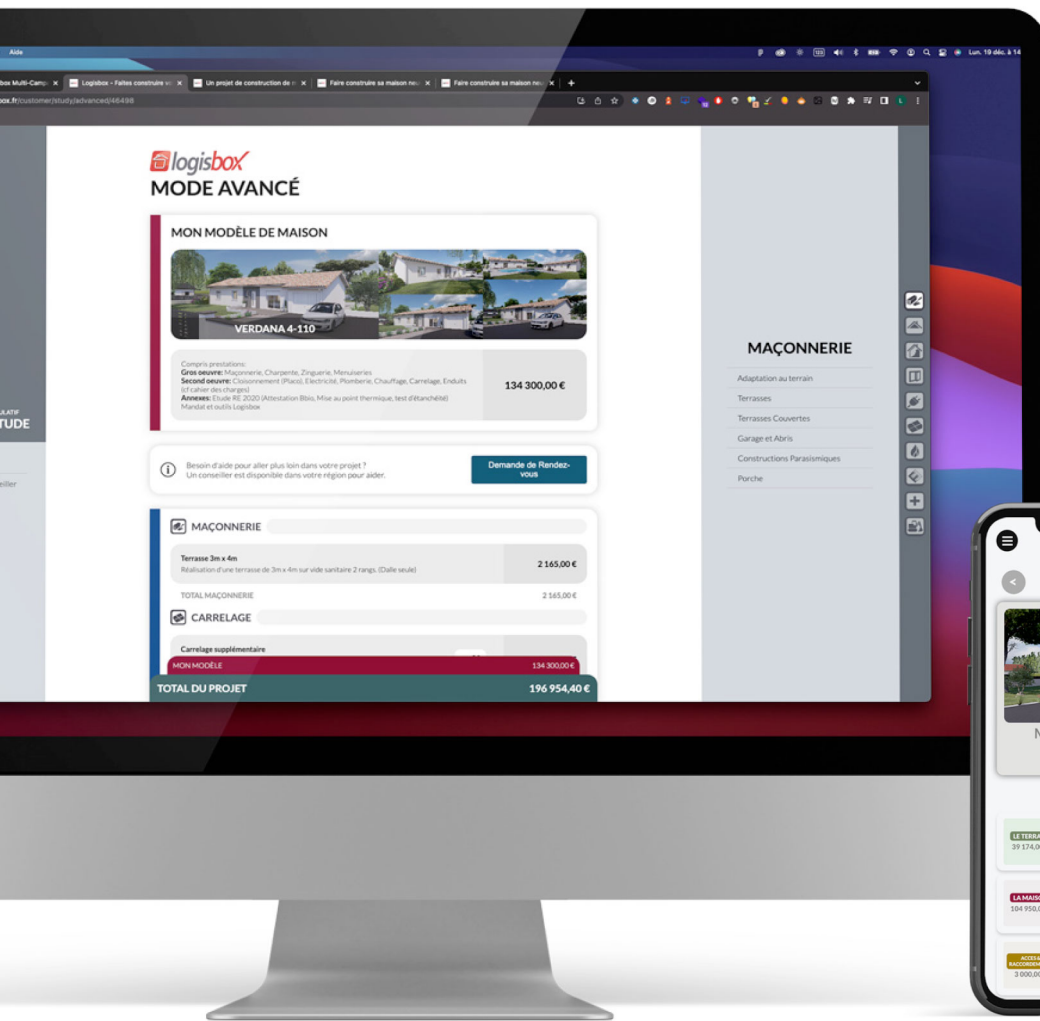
Aide

Lun. 19 déc. à 14

box Multi-Camp ×
Logisbox - Faites construire ×
Un projet de construction de ×
Faire construire sa maison ne ×
Faire construire sa maison ne ×

box.fr/customer/study/advanced/46498

logisbox
MODE AVANCÉ

MON MODÈLE DE MAISON

VERDANA 4-110

Compris prestations:
Gros oeuvre: Maçonnerie, Charpente, Zinguerie, Menuiseries
Second oeuvre: Cloisonnement (Placo), Electricité, Plomberie, Chauffage, Carrelage, Enduits (cf cahier des charges)
Annexes: Etude RE 2020 (Attestation Bbio, Mise au point thermique, test d'étanchéité) Mandat et outils Logisbox

134 300,00 €

Besoin d'aide pour aller plus loin dans votre projet ?
Un conseiller est disponible dans votre région pour aider.

Demande de Rendez-vous

MAÇONNERIE

Terrasse 3m x 4m
Réalisation d'une terrasse de 3m x 4m sur vide sanitaire 2 rangs. (Dalle seule)

2 165,00 €

TOTAL MAÇONNERIE
2 165,00 €

CARRELAGE

Carrelage supplémentaire

MON MODÈLE
134 300,00 €

TOTAL DU PROJET
196 954,40 €

ULATIF
TUDE

eiller

MAÇONNERIE

Adaptation au terrain
Terrasses
Terrasses Couvertes
Garage et Abris
Constructions Parasismiques
Porche

N

LE TERRA
39 174,0

LA MAIS
104 950,0

ACCES &
RACCORDEM
3 000,0